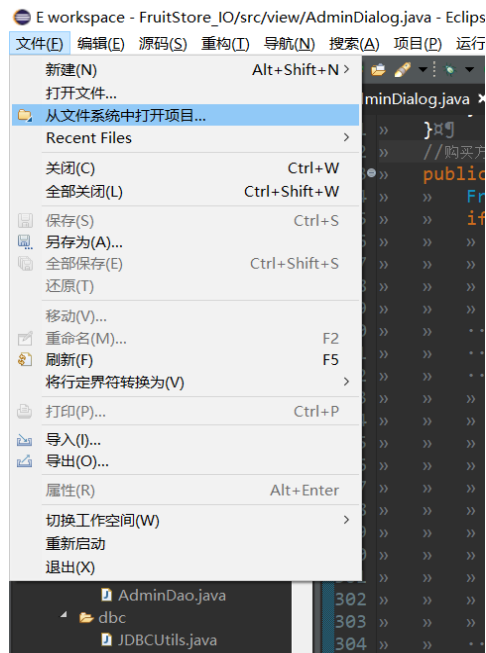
E workspace - FruitStore_IO/src/view/AdminDialog.java - Eclips

文件(F) 编辑(E) 源码(S) 重构(T) 导航(N) 搜索(A) 项目(P) 运行

新建(N) Alt+Shift+N >
打开文件...
从文件系统中打开项目...
Recent Files >
关闭(C) Ctrl+W
全部关闭(L) Ctrl+Shift+W
保存(S) Ctrl+S
另存为(A)...
全部保存(E) Ctrl+Shift+S
还原(T)
移动(V)...
重命名(M)... F2
刷新(F) F5
将行定界符转换为(V) >
打印(P)... Ctrl+P
导入(I)...
导出(O)...
属性(R) Alt+Enter
切换工作空间(W) >
重新启动
退出(X)

minDialog.java

}
//购买方
public
Fr
if

AdminDao.java
dbc
JDBCUtils.java

302
303
304